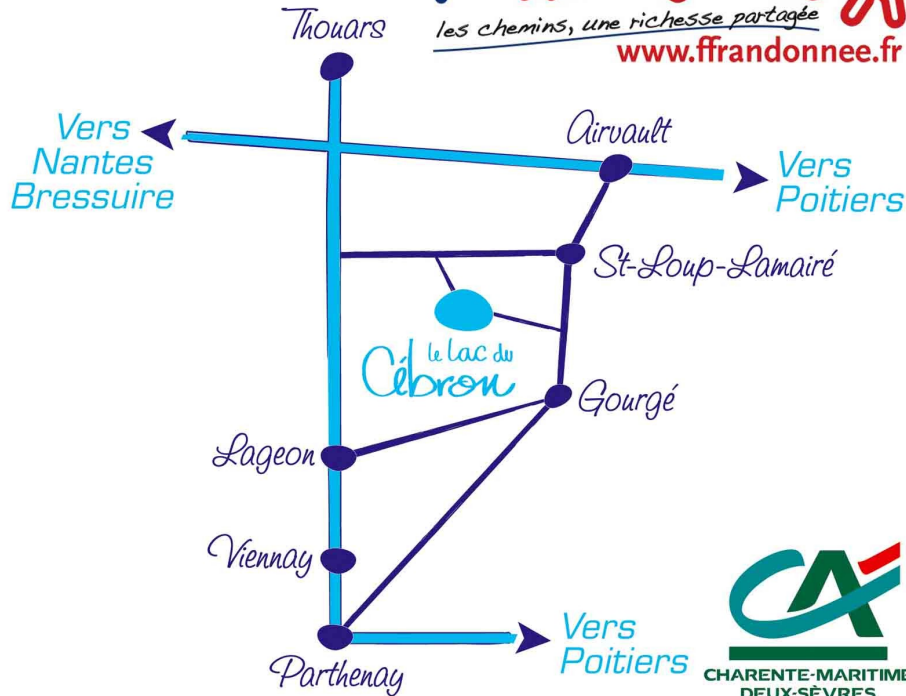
les chemins, une richesse partagée
www.ffrandonnee.fr

Thouars

Vers Nantes Bressuire

Airvault

Vers Poitiers

St-Loup-Lamairé

le lac du Cébron

Gourgé

Lageon

Viennay

Parthenay

Vers Poitiers

CHARENTE-MARITIME
DEUX-SÈVRES